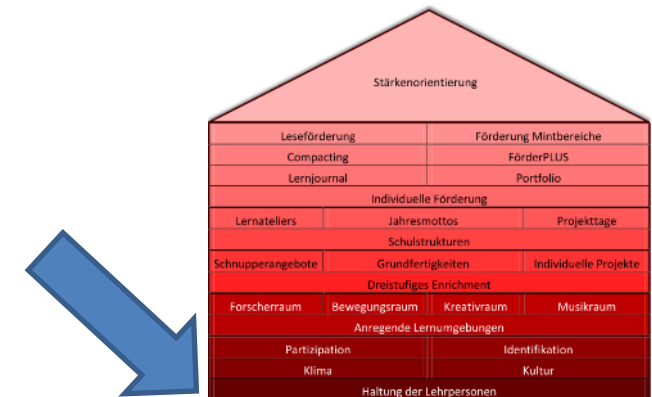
Stärkenorientierung

Leseförderung
Förderung Mintbereiche
Compacting
FörderPLUS
Lernjournal
Portfolio
Individuelle Förderung
Lernateliers
Jahresmottos
Projekttage
Schulstrukturen
Schnupperangebote
Grundfertigkeiten
Individuelle Projekte
Dreistufiges Enrichment
Forscherraum
Bewegungsraum
Kreativraum
Musikraum
Anregende Lernumgebungen
Partizipation
Identifikation
Klima
Kultur
Haltung der Lehrpersonen